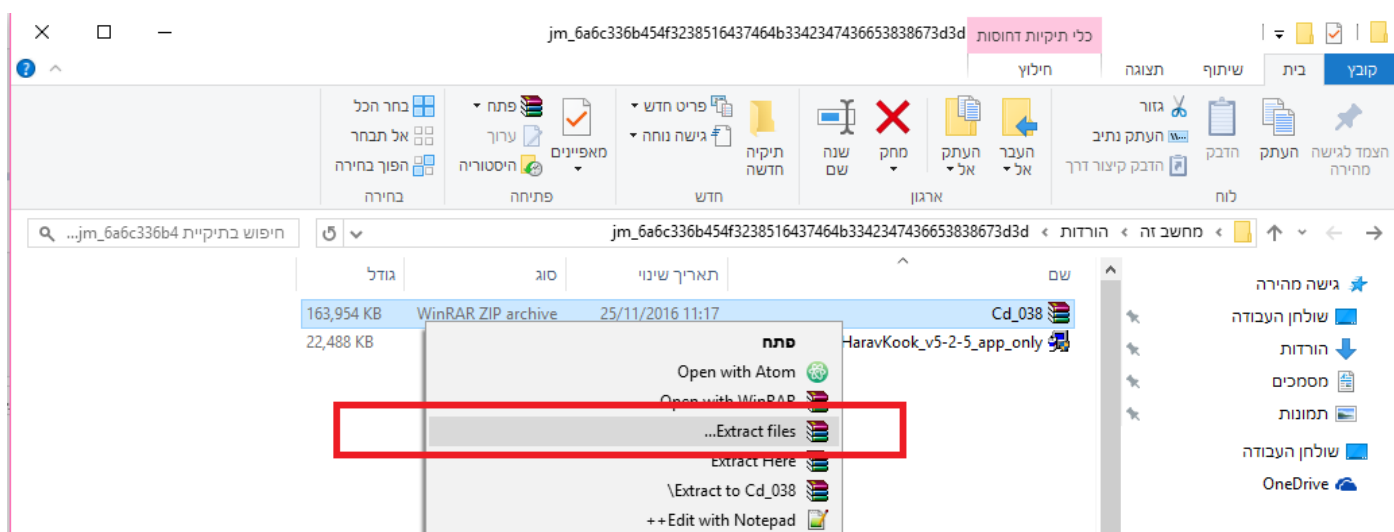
jm_6a6c336b454f3238516437464b3342347436653838673d3d
כלי תיקיות דחוסות
קובץ
בית
שיתוף
תצוגה
חילוץ
הצמד לגישה מהירה
העתק
הדבק
גזור
העתק נתיב
הדבק קיצור דרך
לוח
העבר אל
העתק אל
מחק
שנה שם
ארגון
תיקיה חדשה
פריט חדש
גישה נוחה
חדש
מאפיינים
פתח
ערוך
היסטוריה
פתיחה
בחר הכל
אל תבחר
הפוך בחירה
בחירה
מחשב זה › הורדות › jm_6a6c336b454f3238516437464b3342347436653838673d3d
חיפוש בתיקיית jm_6a6c336b4...
שם
תאריך שינוי
סוג
גודל
גישה מהירה
שולחן העבודה
הורדות
מסמכים
תמונות
שולחן העבודה
OneDrive
Cd_038
25/11/2016 11:17
WinRAR ZIP archive
163,954 KB
HaravKook_v5-2-5_app_only
22,488 KB
פתח
Open with Atom
Open with WinRAR
Extract files...
Extract Here
Extract to Cd_038\
Edit with Notepad++